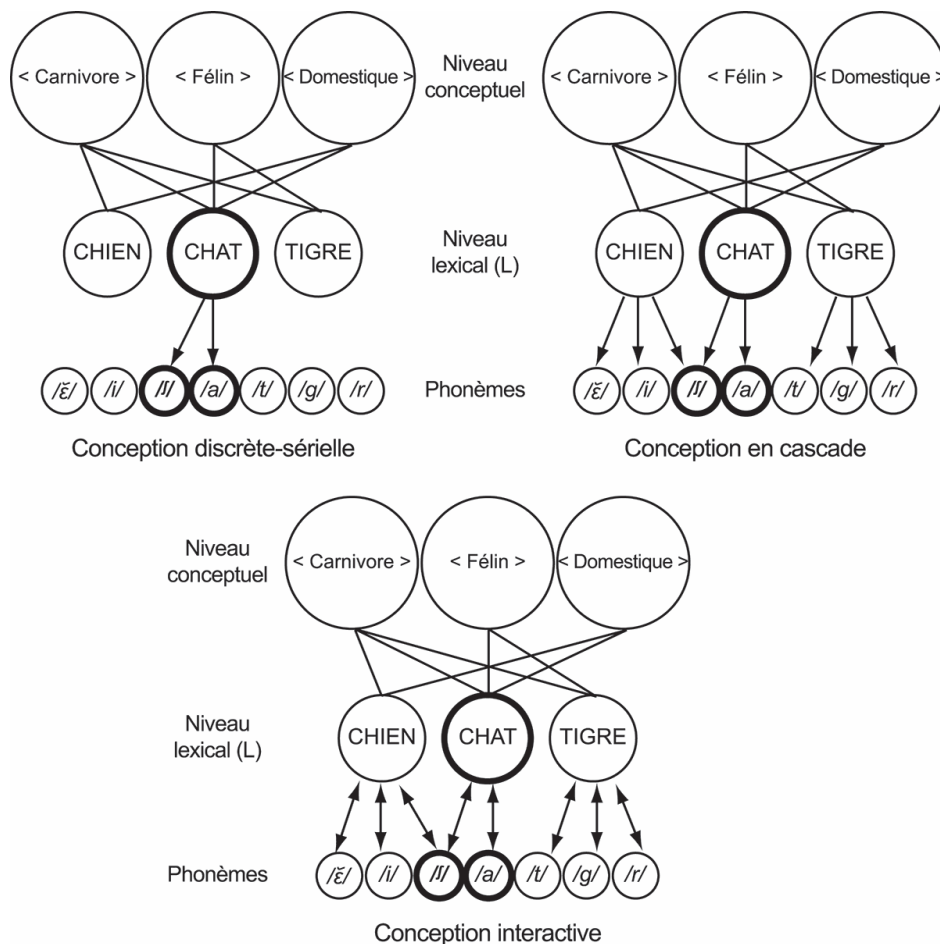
< Carnivore >
< Félin >
< Domestique >
Niveau conceptuel
CHIEN
CHAT
TIGRE
Niveau lexical (L)
/ɛ̃/ /i/ /ʃ/ /a/ /t/ /g/ /r/
Phonèmes
Conception discrète-sérielle

< Carnivore >
< Félin >
< Domestique >
CHIEN
CHAT
TIGRE
/ɛ̃/ /i/ /ʃ/ /a/ /t/ /g/ /r/
Conception en cascade

Niveau conceptuel
< Carnivore >
< Félin >
< Domestique >
Niveau lexical (L)
CHIEN
CHAT
TIGRE
Phonèmes
/ɛ̃/ /i/ /ʃ/ /a/ /t/ /g/ /r/
Conception interactive